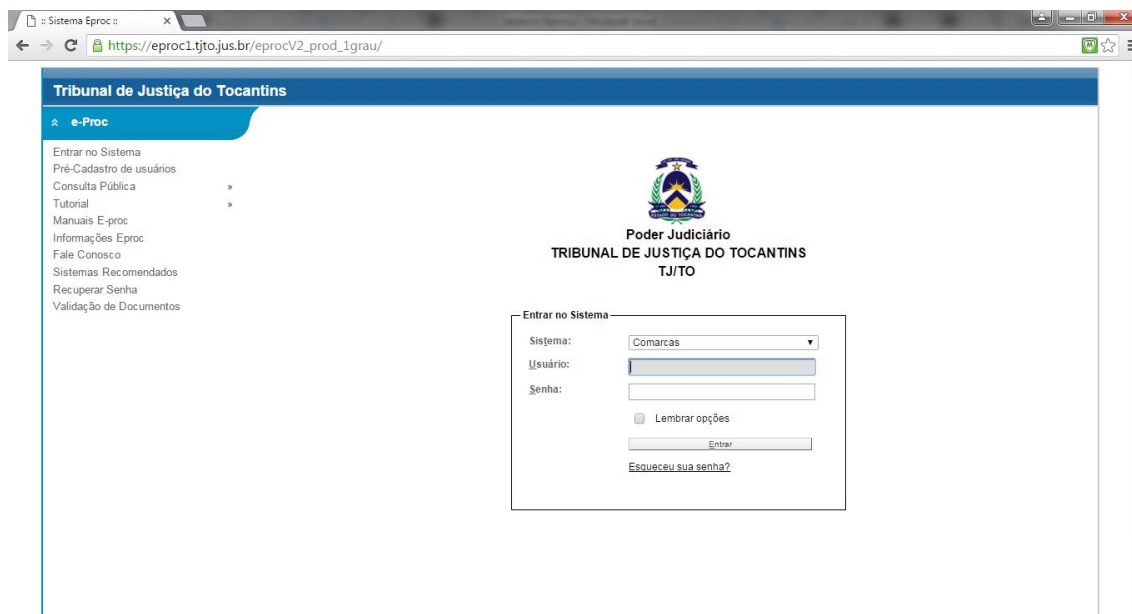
:: Sistema Eproc ::

https://eproc1.tjto.jus.br/eprocV2_prod_1grau/

Tribunal de Justiça do Tocantins

e-Proc

Entrar no Sistema
Pré-Cadastro de usuários
Consulta Pública »
Tutorial »
Manuais E-proc
Informações Eproc
Fale Conosco
Sistemas Recomendados
Recuperar Senha
Validação de Documentos

ESTADO DO TOCANTINS

Poder Judiciário
TRIBUNAL DE JUSTIÇA DO TOCANTINS
TJ/TO

Entrar no Sistema
Sistema: Comarcas
Usuário:
Senha:
Lembrar opções
Entrar
Esqueceu sua senha?